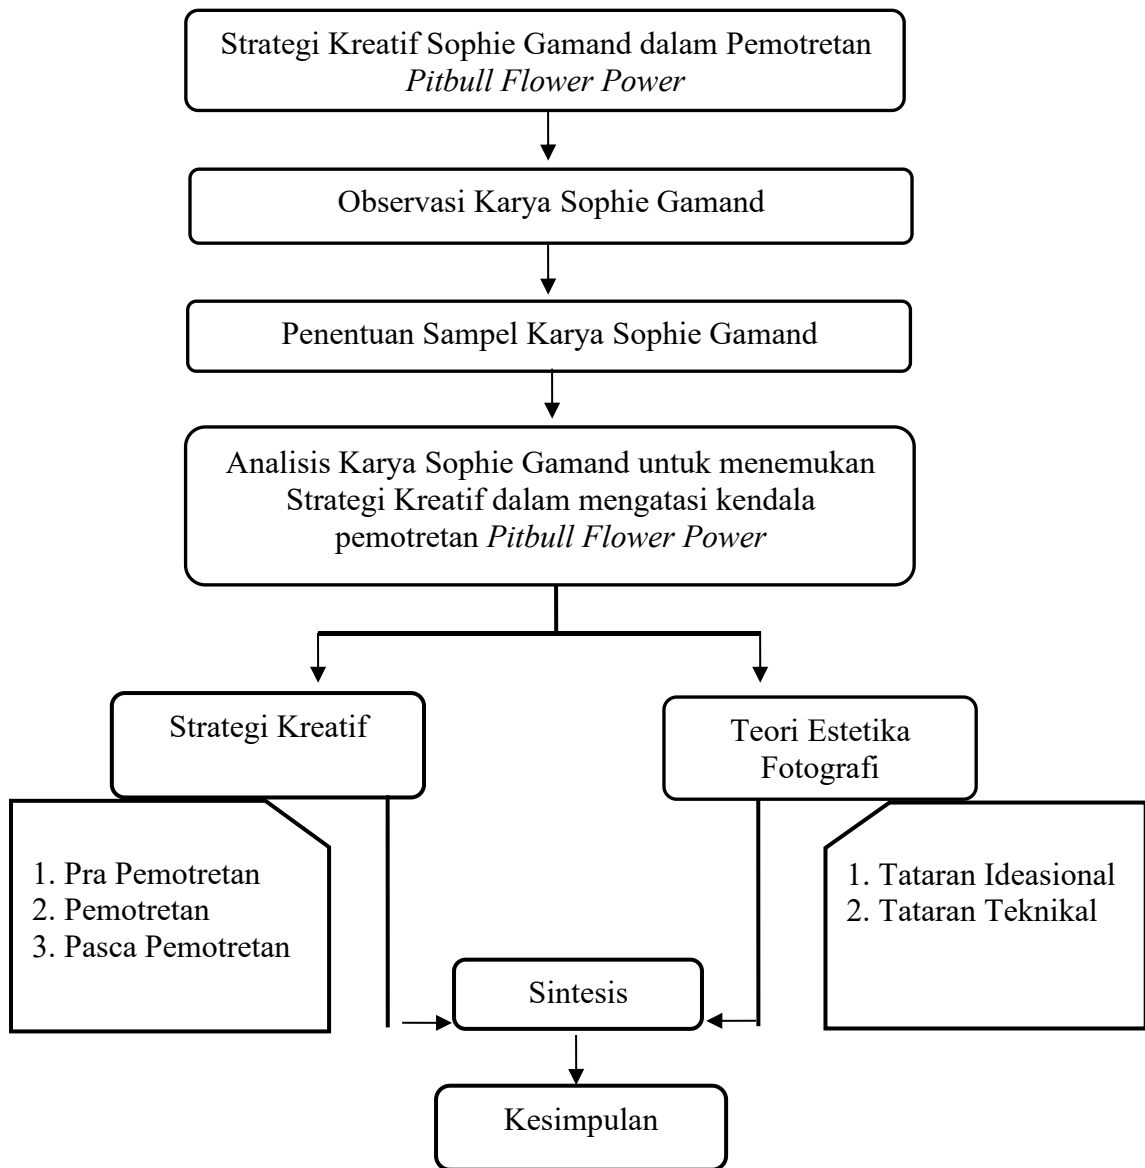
Strategi Kreatif Sophie Gamand dalam Pemotretan *Pitbull Flower Power*

Observasi Karya Sophie Gamand

Penentuan Sampel Karya Sophie Gamand

Analisis Karya Sophie Gamand untuk menemukan Strategi Kreatif dalam mengatasi kendala pemotretan *Pitbull Flower Power*

Strategi Kreatif

Teori Estetika Fotografi

1. Pra Pemotretan
2. Pemotretan
3. Pasca Pemotretan

1. Tataran Ideasional
2. Tataran Teknikal

Sintesis

Kesimpulan